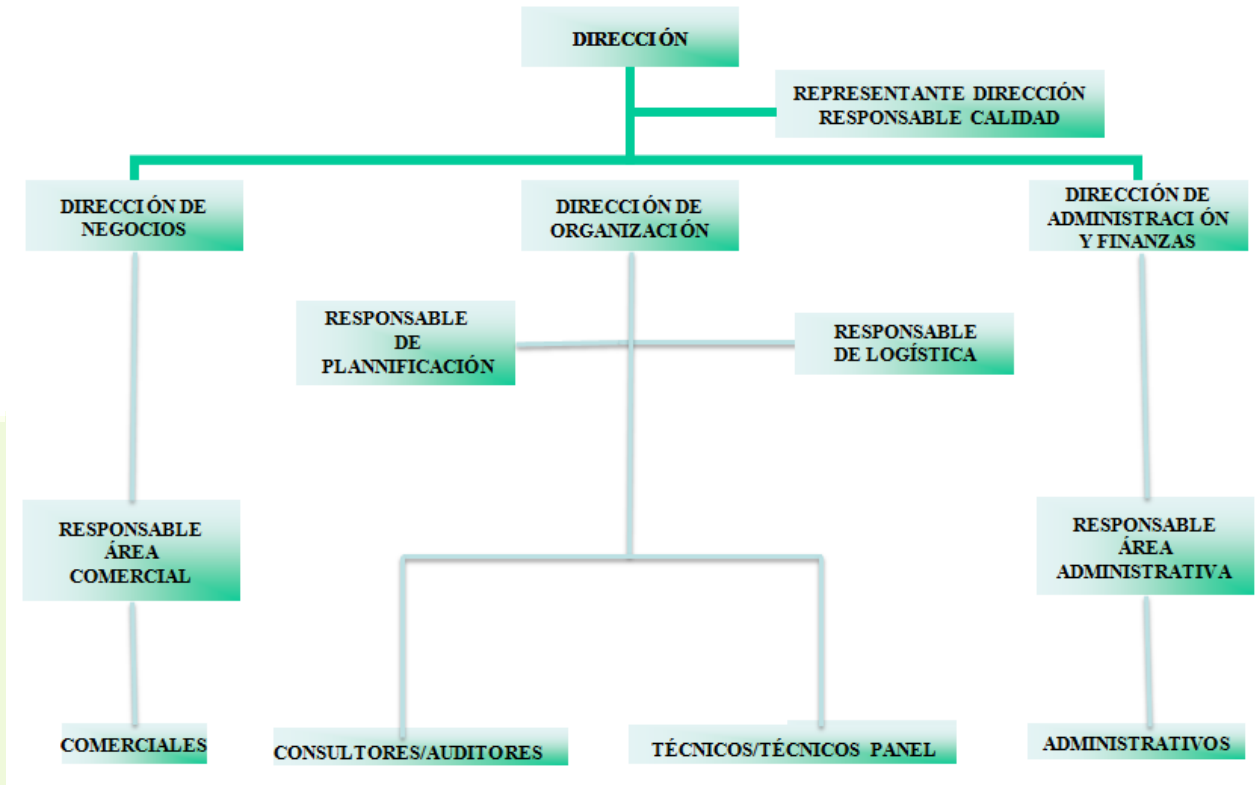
DIRECCIÓN

REPRESENTANTE DIRECCIÓN RESPONSABLE CALIDAD

DIRECCIÓN DE NEGOCIOS

DIRECCIÓN DE ORGANIZACIÓN

DIRECCIÓN DE ADMINISTRACIÓN Y FINANZAS

RESPONSABLE DE PLANNIFICACIÓN

RESPONSABLE DE LOGÍSTICA

RESPONSABLE ÁREA COMERCIAL

RESPONSABLE ÁREA ADMINISTRATIVA

COMERCIALES

CONSULTORES/AUDITORES

TÉCNICOS/TÉCNICOS PANEL

ADMINISTRATIVOS